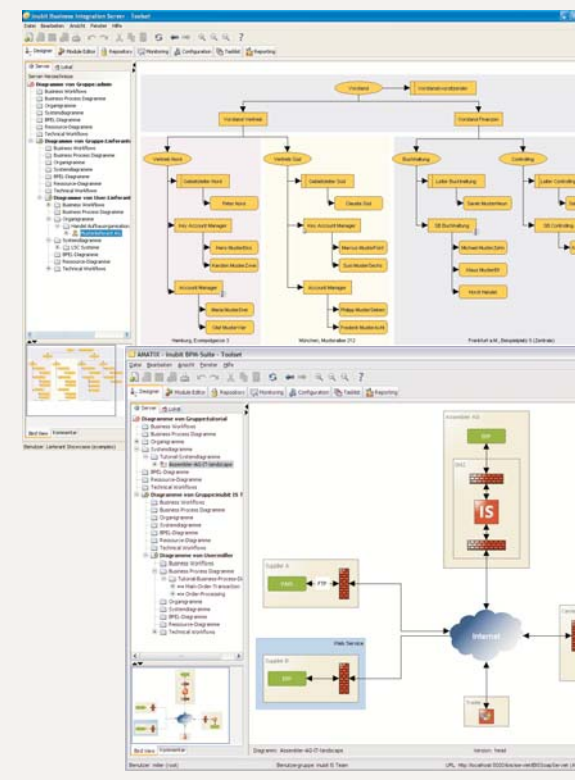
Inubit Business Integration Server - Toolset

Datei Bearbeiten Ansicht Fenster Hilfe

Designer | Module Editor | Repository | Monitoring | Configuration | Taskist | Reporting

Server | Lokal

Server-Verzeichnisse

Diagramme von Gruppe:admin
Business Workflows
Business Process Diagramme
Organigramme
Systemdiagramme
BPEL-Diagramme
Resource-Diagramme
Technical Workflows
Diagramme von Gruppe:Lieferant
Business Workflows
Business Process Diagramme
Organigramme
Systemdiagramme
BPEL-Diagramme
Resource-Diagramme
Technical Workflows
Diagramme von User:Lieferant
Business Workflows
Business Process Diagramme
Organigramme
Handel Außenorganisation
Systemdiagramme
LSC Systeme
BPEL-Diagramme
Resource-Diagramme
Technical Workflows

Bird View | Kommentar

Benutzer: Lieferant Showcase (example)

Vorstand
Vorstandsvorsitzender
Vorstand Vertrieb
Vorstand Finanzen
Vertrieb Nord
Vertrieb Süd
Buchhaltung
Controlling
Gebietsleiter Nord
Peter Nord
Key Account Manager
Hans Mustermann
Karsten Mustermann
Account Manager
Maria Mustermann
Olaf Mustermann
Gebietsleiter Süd
Claudia Süd
Key Account Manager
Marcus Mustermann
Susi Mustermann
Account Manager
Philipp Mustermann
Frederik Mustermann
Leiter Buchhaltung
Sarah Mustermann
GB Buchhaltung
Michael Mustermann
Klaus Mustermann
Horst Handel
Leiter Controlling
GB Controlling

Hamburg, Europaplatz 3
München, Musterallee 212
Frankfurt a.M., Beispielplatz 5 (Zentrale)

AMATIX - Inubit BPM-Suite - Toolset

Datei Bearbeiten Ansicht Fenster Hilfe

Designer | Module Editor | Repository | Monitoring | Configuration | Taskist | Reporting

Server | Lokal

Diagramme von Gruppe:tutorial
Business Workflows
Business Process Diagramme
Organigramme
Systemdiagramme
Tutorial Systemdiagramme
Assembler-AG-IT-landscape
BPEL-Diagramme
Resource-Diagramme
Technical Workflows
Diagramme von Gruppe:inubit IS T
Business Workflows
Business Process Diagramme
Organigramme
Systemdiagramme
BPEL-Diagramme
Resource-Diagramme
Technical Workflows
Diagramme von User:miller
Business Workflows
Business Process Diagramme
Tutorial Business-Process-D
Main Order Transaction
Order Processing
Organigramme
Systemdiagramme
BPEL-Diagramme
Resource-Diagramme
Technical Workflows

Assembler AG
ERP
DMZ
IS
Supplier A
PPS
FTP
Internet
Web Service
Supplier B
ERP
Trader

Bird View | Kommentar

Diagramm: Assembler-AG-IT-landscape
Version: head

Benutzer: miller (root)
Benutzergruppe: inubit IS Team
URL: http://localhost:8000/ibis/servlet/IBISoapServlet